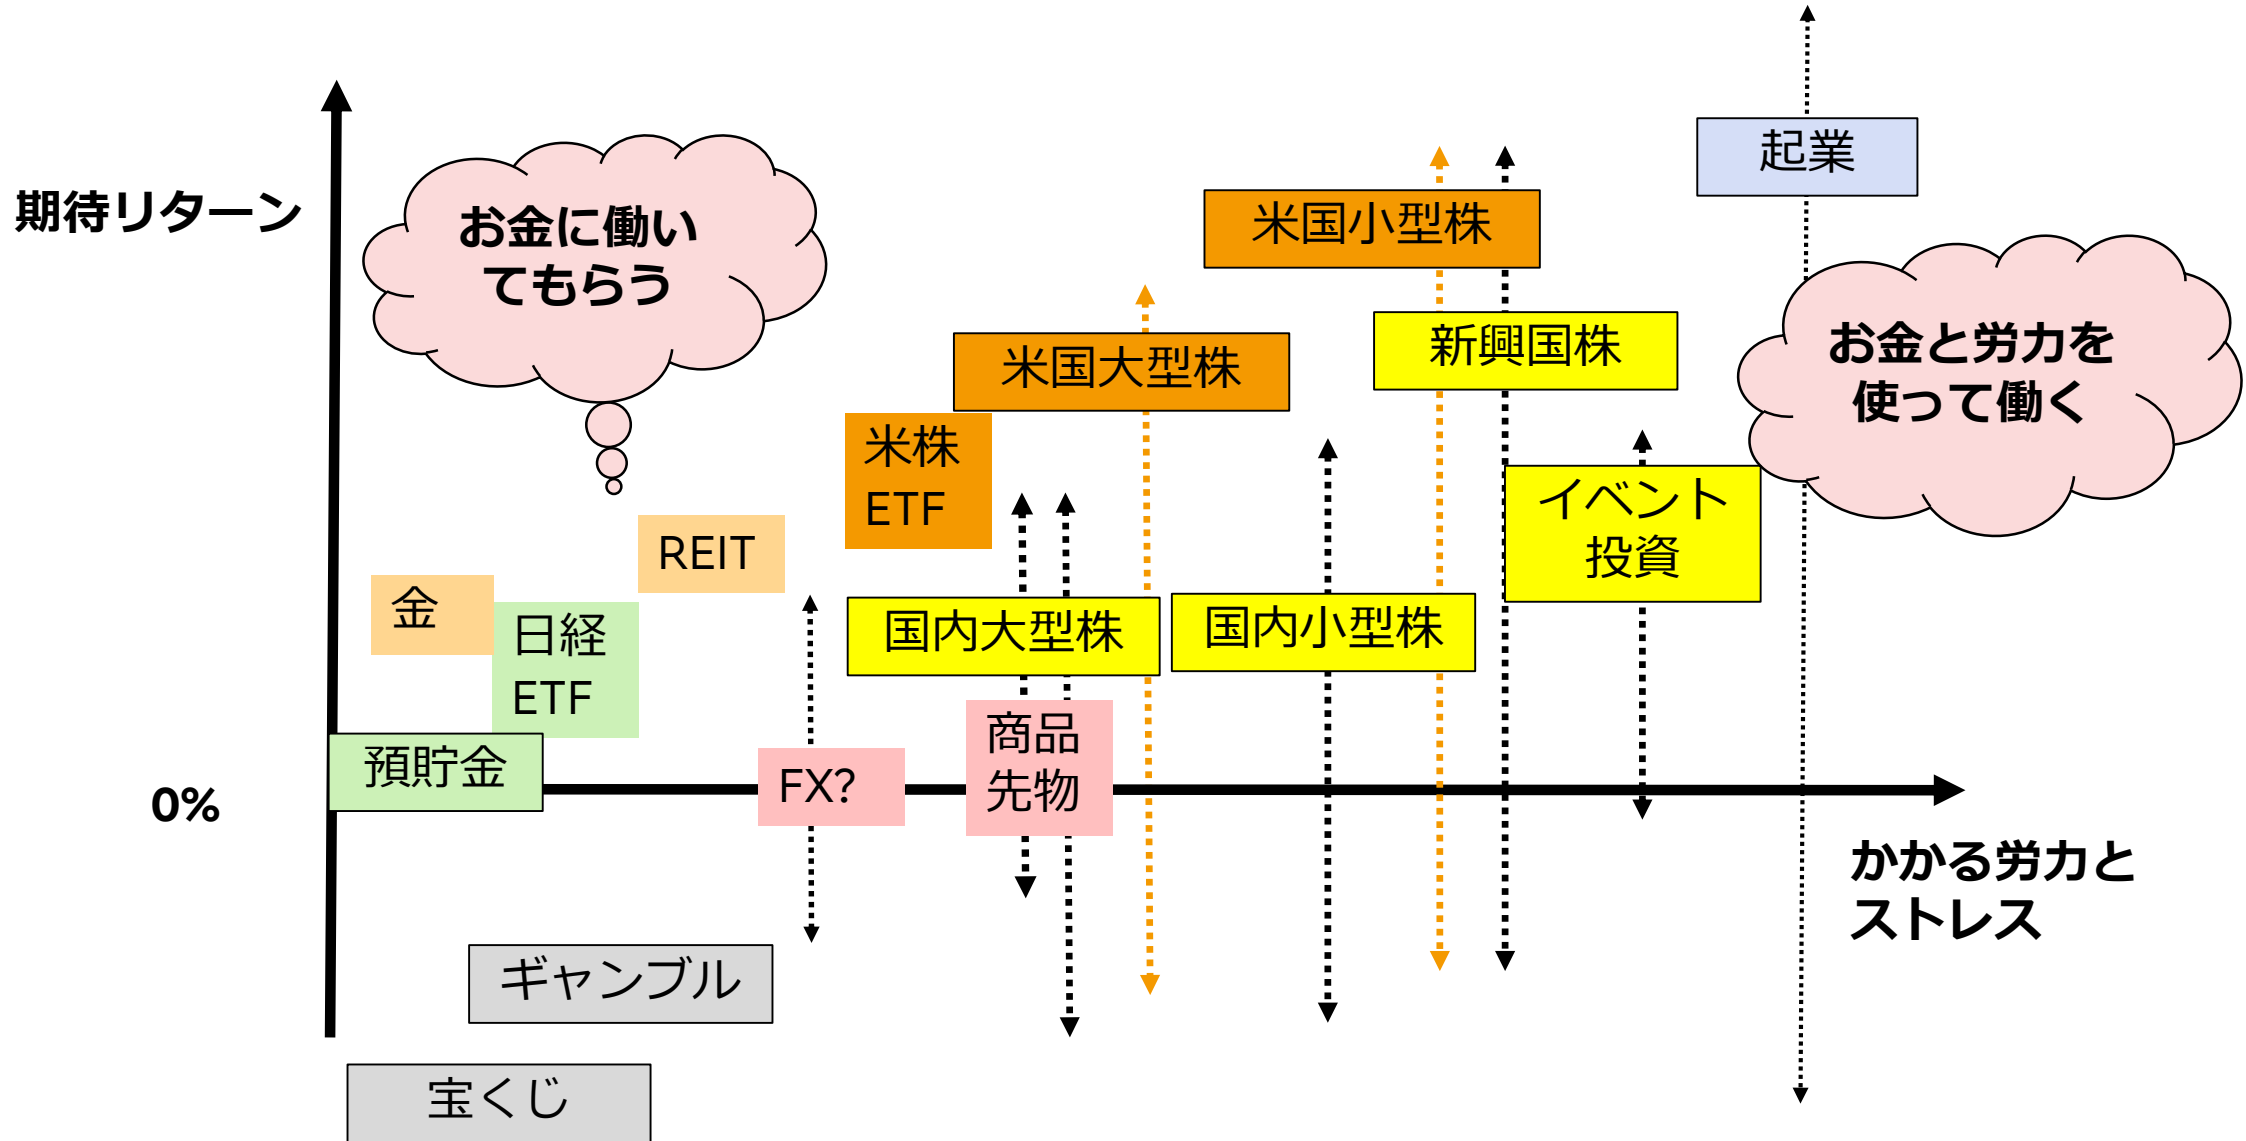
期待リターン

お金に働いてもらう

起業

米国小型株

新興国株

お金と労力を使って働く

米国大型株

米株
ETF

イベント投資

REIT

金

日経
ETF

国内大型株

国内小型株

預貯金

商品先物

0%

FX?

かかる労力とストレス

ギャンブル

宝くじ